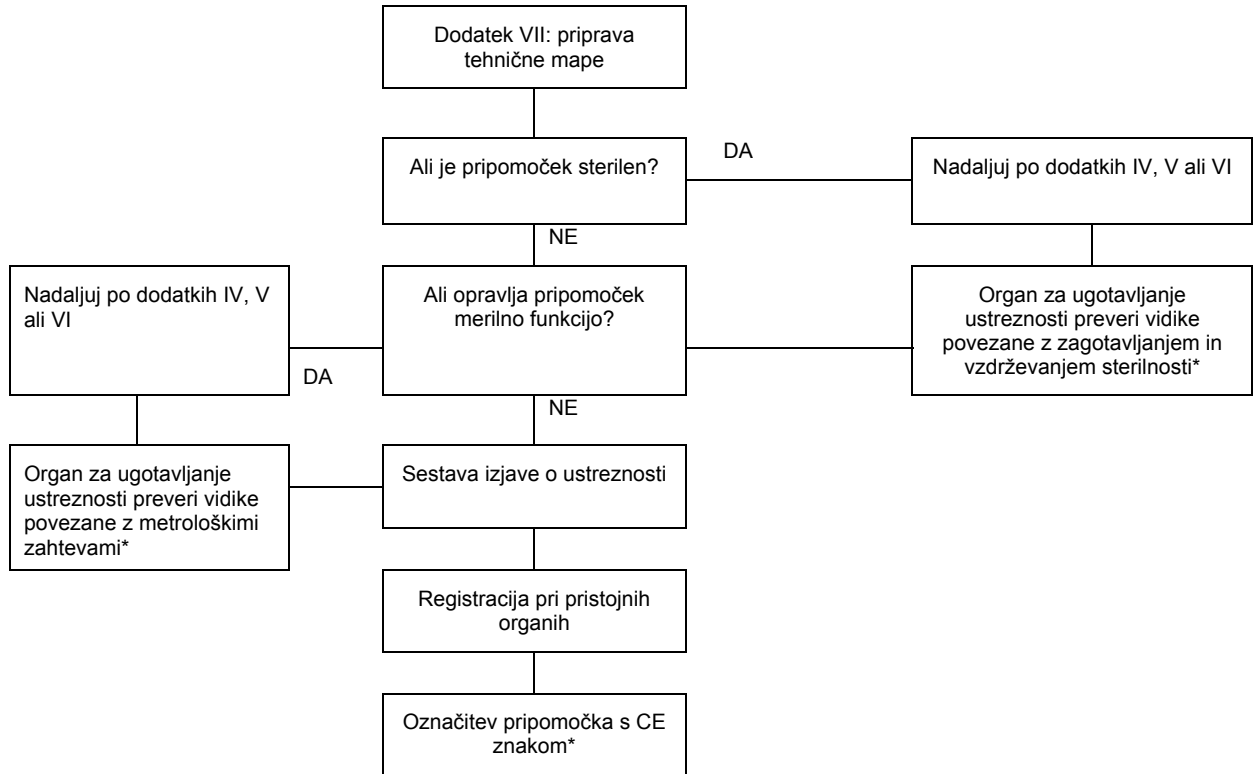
Dodatek VII: priprava tehnične mape

Ali je pripomoček sterilen?

DA

Nadaljuj po dodatkih IV, V ali VI

NE

Nadaljuj po dodatkih IV, V ali VI

Ali opravlja pripomoček merilno funkcijo?

Organ za ugotavljanje ustreznosti preveri vidike povezane z zagotavljanjem in vzdrževanjem sterilnosti*

DA

NE

Organ za ugotavljanje ustreznosti preveri vidike povezane z metrološkimi zahtevami*

Sestava izjave o ustreznosti

Registracija pri pristojnih organih

Označitev pripomočka s CE znakom*